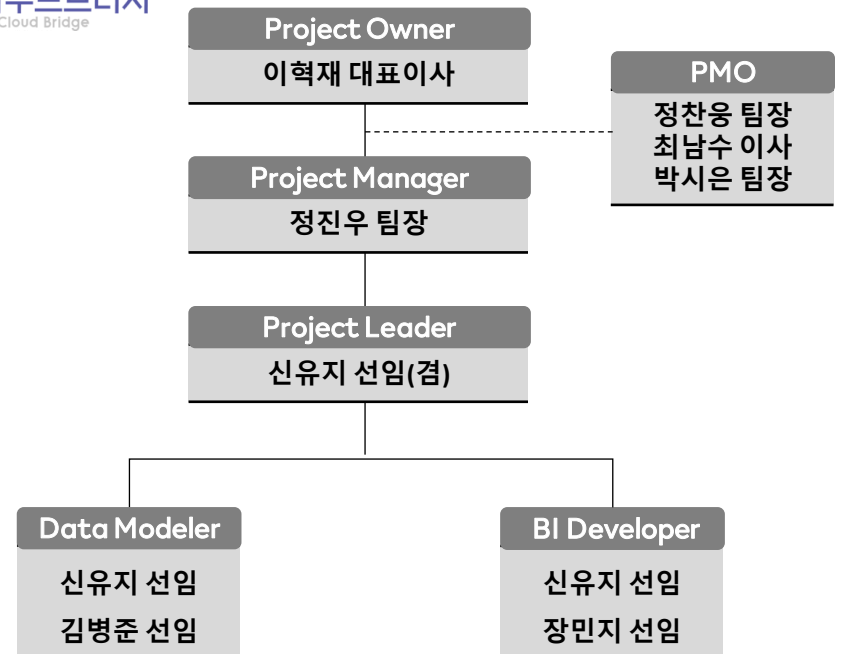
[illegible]
Cloud Bridge

Project Owner
이혁재 대표이사

PMO
정찬웅 팀장
최남수 이사
박시은 팀장

Project Manager
정진우 팀장

Project Leader
신유지 선임(겸)

Data Modeler
신유지 선임
김병준 선임

BI Developer
신유지 선임
장민지 선임